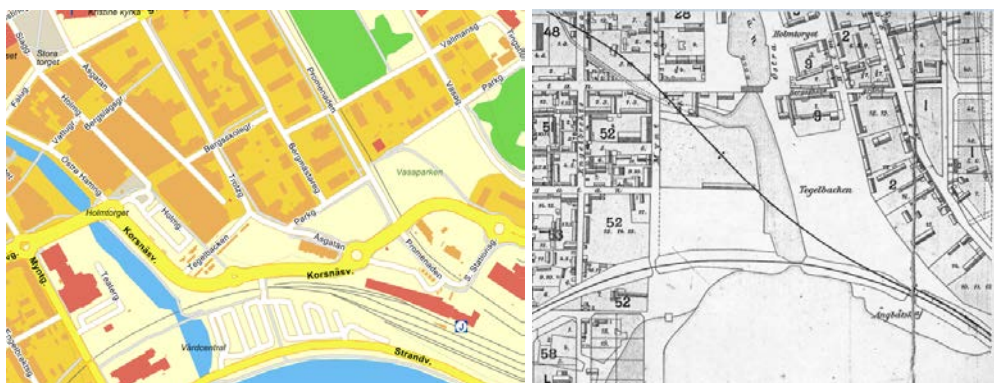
Kristine kyrka
Slottg.
Stora torget
Falug.
Holmg.
Åsgatan
Bergslagsg.
Vattug.
Östra Hamng.
Bergskolegr.
Trotzg.
Promenaden
Bergmästaregr.
Vallmansg.
Vasag.
Parkg.
Trotzg.
Vasaparken
Holmtorget
Holmg.
Tegelbacken
Parkg.
Åsgatan
Korsnäsv.
Korsnäsv.
Promenaden
S. Stationsg.
Myntg.
Tullg.
Tallarg.
Vårdcentral
Strandv.
Engelbrektsg.
48
28
Holmtorget
2
9
9
51
52
1
Tegelbacken
2
52
53
52
58
Ångbåtsbrygga